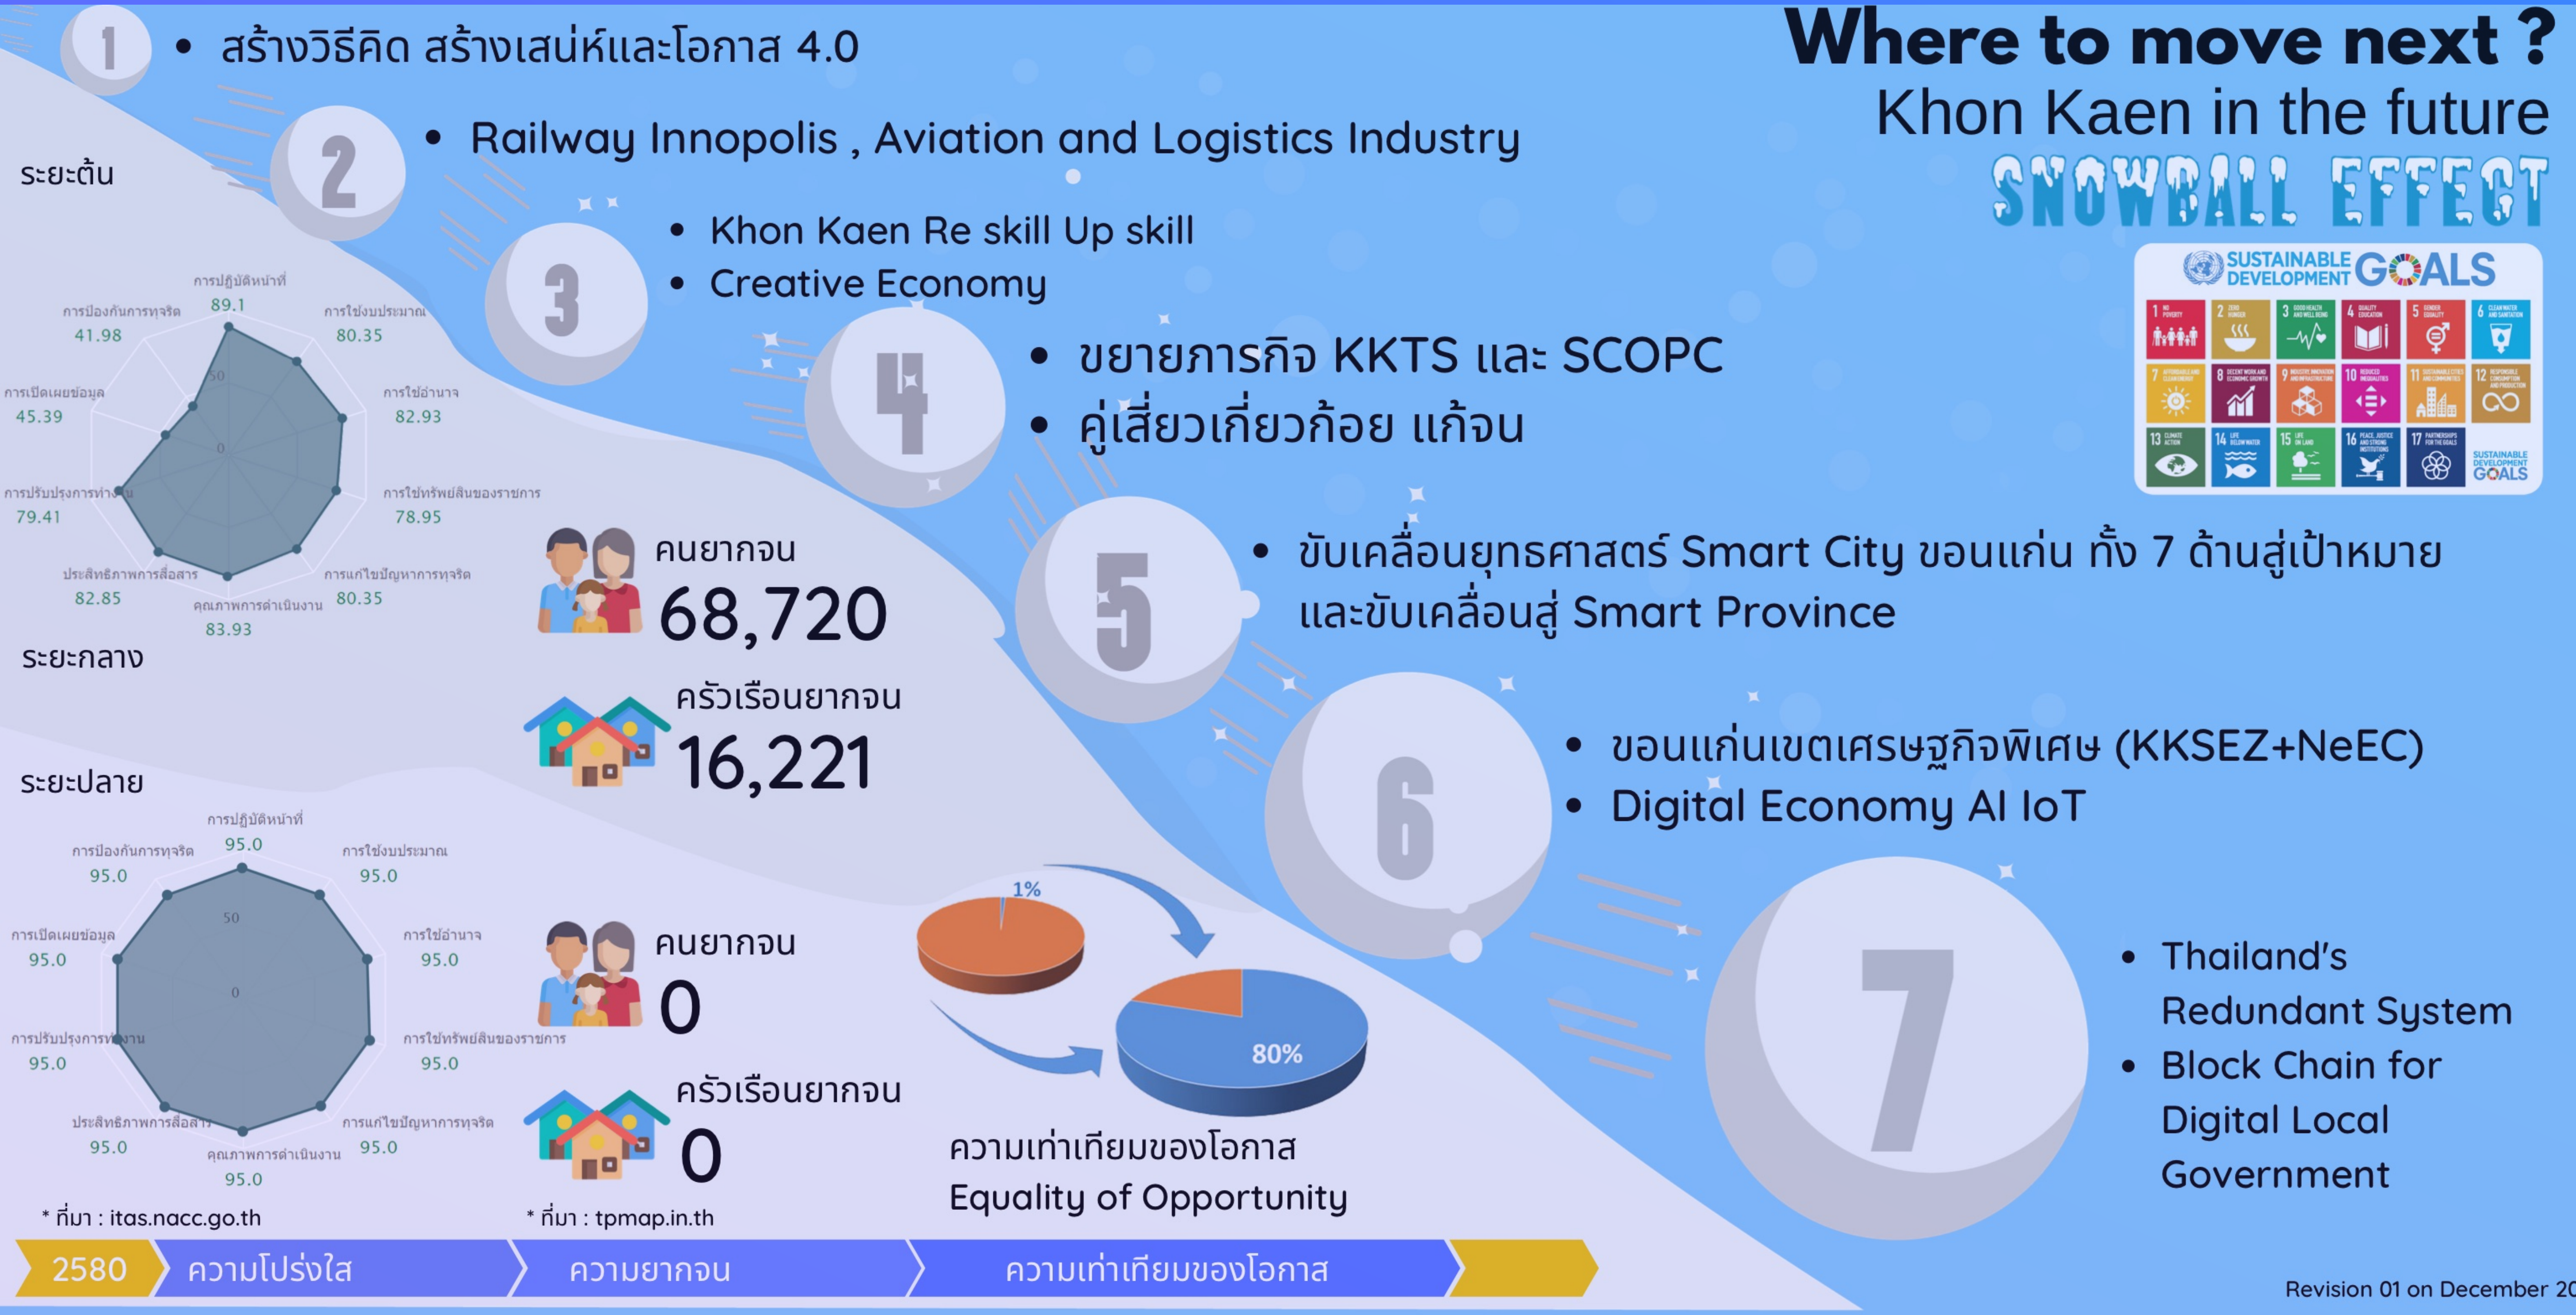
Where to move next ?
Khon Kaen in the future
SNOWBALL EFFECT

1 • สร้างวิธีคิด สร้างเสน่ห์และโอกาส 4.0

2 • Railway Innopolis , Aviation and Logistics Industry

3 • Khon Kaen Re skill Up skill
• Creative Economy

4 • ขยายภารกิจ KKTS และ SCOPC
• คู่เสี่ยวเกี่ยวก้อย แก้จน

5 • ขับเคลื่อนยุทธศาสตร์ Smart City ขอนแก่น ทั้ง 7 ด้านสู่เป้าหมาย และขับเคลื่อนสู่ Smart Province

6 • ขอนแก่นเขตเศรษฐกิจพิเศษ (KKSEZ+NeEC)
• Digital Economy AI IoT

7 • Thailand's Redundant System
• Block Chain for Digital Local Government

SUSTAINABLE DEVELOPMENT GOALS

ระยะต้น

การปฏิบัติหน้าที่ 89.1
การใช้งบประมาณ 80.35
การใช้อำนาจ 82.93
การใช้ทรัพย์สินของราชการ 78.95
การแก้ไขปัญหาการทุจริต 80.35
คุณภาพการดำเนินงาน 83.93
ประสิทธิภาพการสื่อสาร 82.85
การปรับปรุงการทำงาน 79.41
การเปิดเผยข้อมูล 45.39
การป้องกันการทุจริต 41.98
50
0

คนยากจน
68,720
ครัวเรือนยากจน
16,221

ระยะกลาง

ระยะปลาย

การปฏิบัติหน้าที่ 95.0
การใช้งบประมาณ 95.0
การใช้อำนาจ 95.0
การใช้ทรัพย์สินของราชการ 95.0
การแก้ไขปัญหาการทุจริต 95.0
คุณภาพการดำเนินงาน 95.0
ประสิทธิภาพการสื่อสาร 95.0
การปรับปรุงการทำงาน 95.0
การเปิดเผยข้อมูล 95.0
การป้องกันการทุจริต 95.0
50
0

คนยากจน
0
ครัวเรือนยากจน
0

1%
80%
ความเท่าเทียมของโอกาส
Equality of Opportunity

* ที่มา : itas.nacc.go.th
* ที่มา : tpmap.in.th

2580 ความโปร่งใส ความยากจน ความเท่าเทียมของโอกาส

Revision 01 on December 20